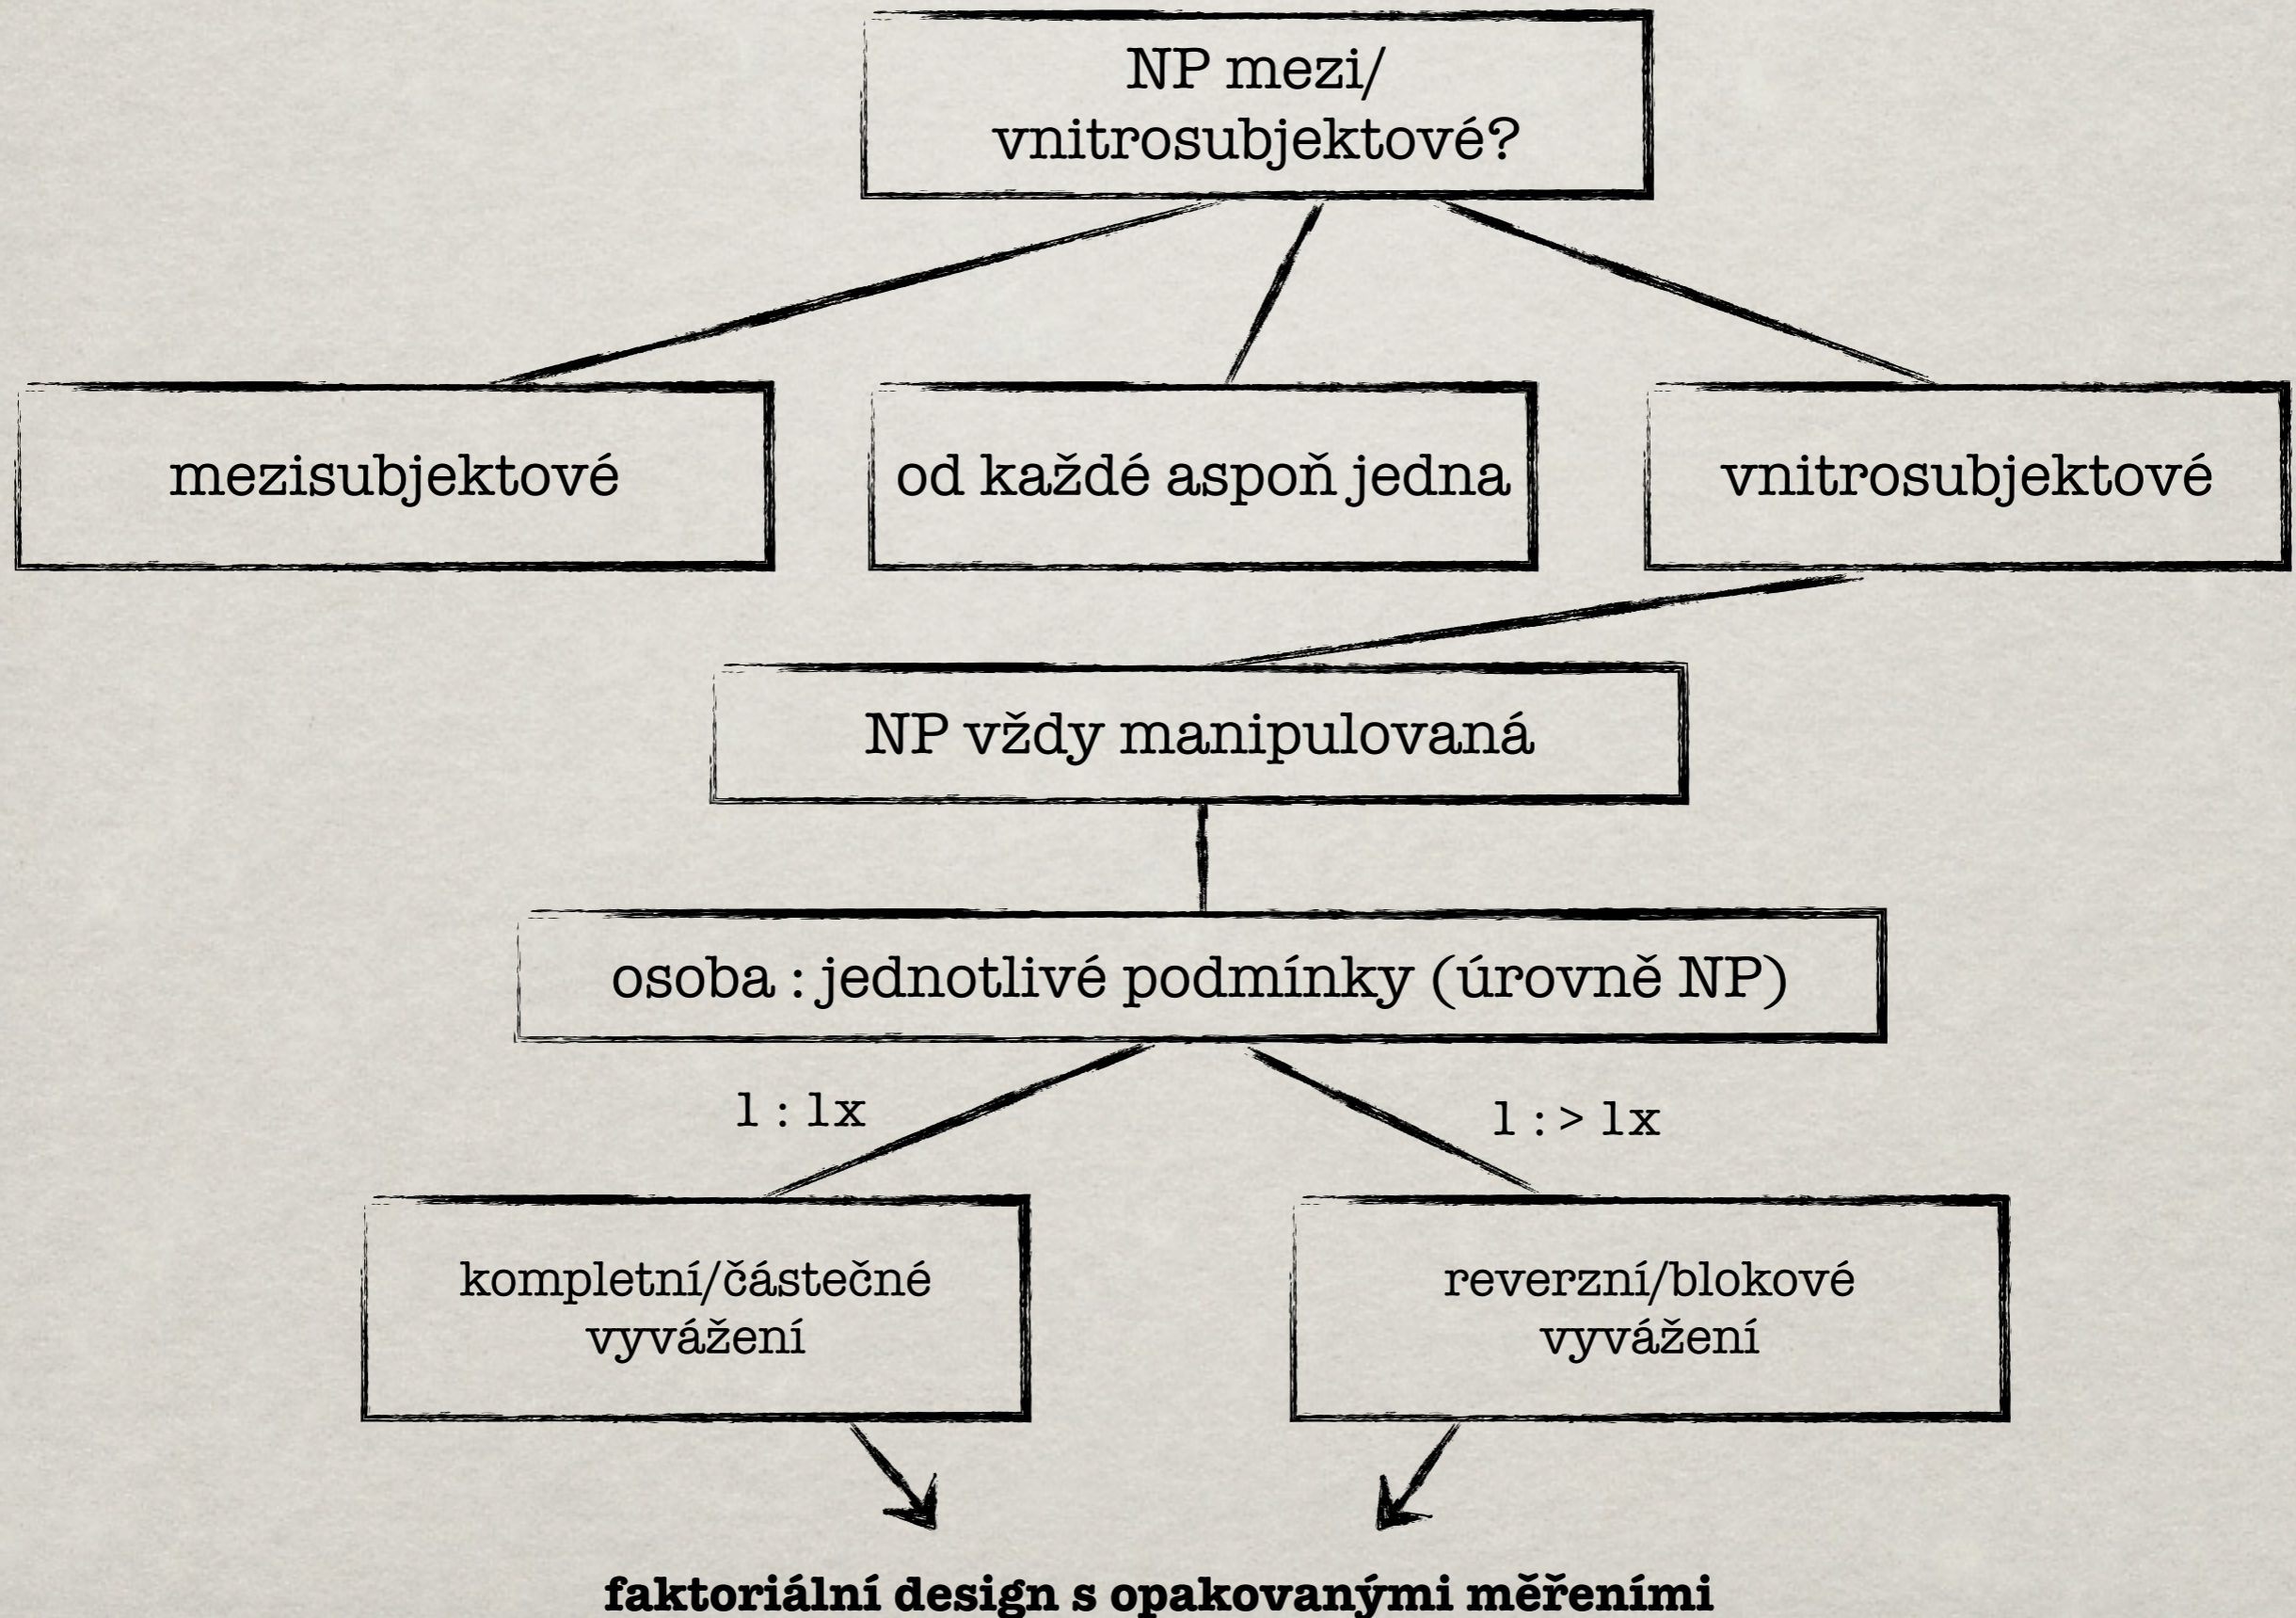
NP mezi/
vnitrosubjektové?

mezisubjektové

od každé aspoň jedna

vnitrosubjektové

NP vždy manipulovaná

osoba : jednotlivé podmínky (úrovně NP)

1 : 1x

1 : > 1x

kompletní/částečné vyvážení

reverzní/blokové vyvážení

**faktoriální design s opakovanými měřeními**